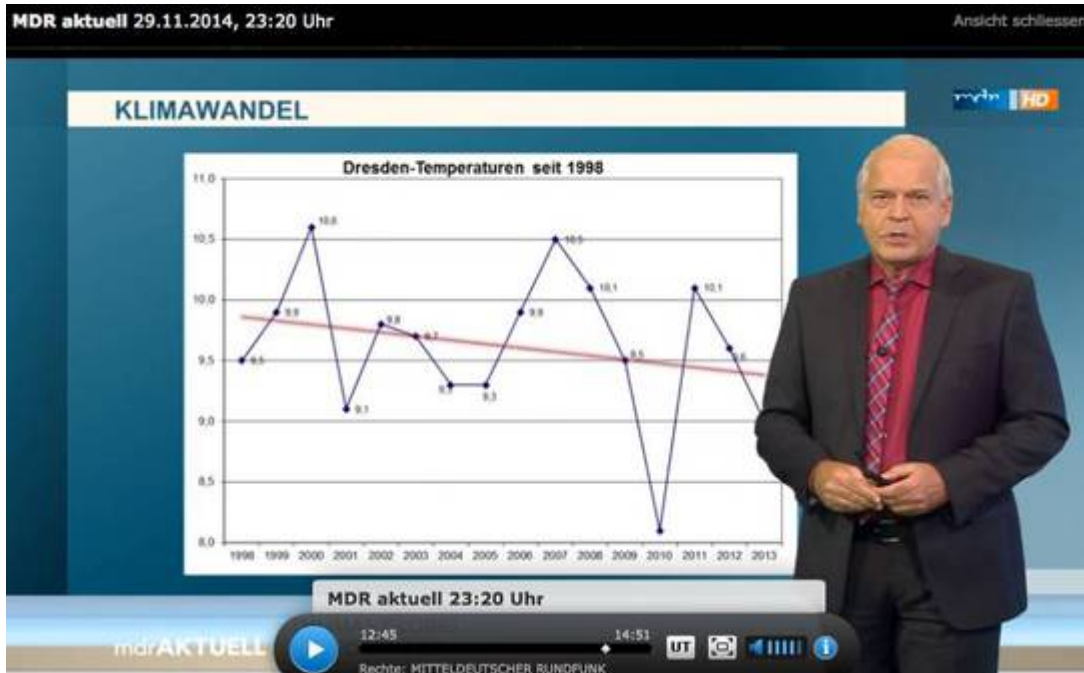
MDR aktuell 29.11.2014, 23:20 Uhr

Ansicht schliessen

KLIMAWANDEL

mdr HD

Dresden-Temperaturen seit 1998

11.0
10.5
10.0
9.5
9.0
8.5
8.0

9.5
9.9
10.6
9.1
9.8
9.7
9.3
9.3
9.9
10.5
10.1
9.5
10.1
9.6

1998 1999 2000 2001 2002 2003 2004 2005 2006 2007 2008 2009 2010 2011 2012 2013

MDR aktuell 23:20 Uhr

mdrAKTUELL

12:45

14:51

UT

Rechte: MITTELDEUTSCHER RUNDFUNK